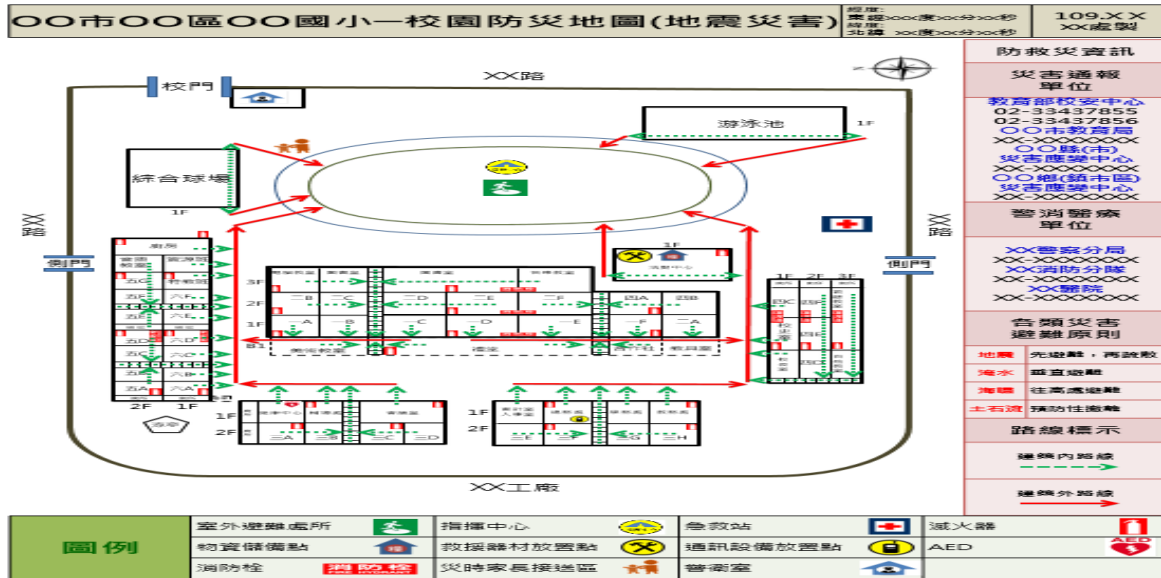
○○市○○區○○國小—校園防災地圖(地震災害)

經度:
東經XX度XX分XX秒
緯度:
北緯 XX度XX分XX秒

109.X X
XX處製

校門

XX路

游泳池

1F

綜合球場

1F

XX路

XX路

側門

側門

1F

指揮中心

廚房

3F
2F
1F
B1

1F 2F 3F

2F 1F

1F
2F

1F
2F

警衛

XX工廠

防救災資訊

災害通報
單位

教育部校安中心
02-33437855
02-33437856
○○市教育局
XX-XXXXXX
○○縣(市)
災害應變中心
XX-XXXXXX
○○鄉(鎮市區)
災害應變中心
XX-XXXXXX

警消醫療
單位

XX警察分局
XX-XXXXXX
XX消防分隊
XX-XXXXXX
XX醫院
XX-XXXXXX

各類災害
避難原則

| 地震 | 先避難,再疏散 |
|---|---|
| 淹水 | 垂直避難 |
| 海嘯 | 往高處避難 |
| 土石流 | 預防性撤離 |

路線標示

建築內路線

建築外路線

| 圖例 | 室外避難處所 | 指揮中心 | 急救站 | 滅火器 |
|---|---|---|---|---|
| | 物資儲備點 | 救援器材放置點 | 通訊設備放置點 | AED |
| | 消防栓 | 災時家長接送區 | 警衛室 | |

AED
消防栓